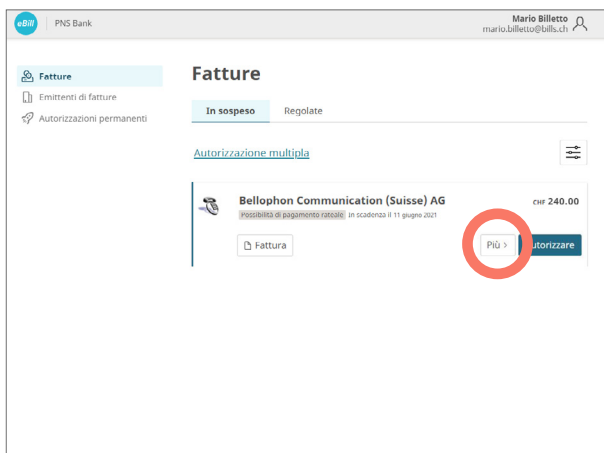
eBill | PNS Bank

Mario Billetto
mario.billetto@bills.ch

Fatture
Emittenti di fatture
Autorizzazioni permanenti

Fatture

In sospeso | Regolate

Autorizzazione multipla

Bellophon Communication (Suisse) AG
Possibilità di pagamento rateale In scadenza il 11 giugno 2021
CHF 240.00

Fattura

Più >

Autorizzare